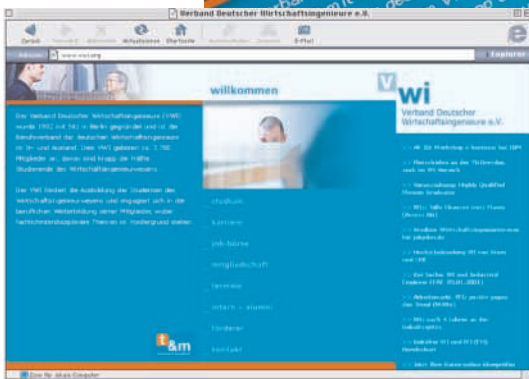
Verband Deutscher Wirtschaftsingenieure e.V.

Zurück Vorwärts Abbrechen Aktualisieren Startseite Autoausfüllen Drucken E-Mail

Adresse www.vwi.org

Explorer

willkommen

Verband Deutscher Wirtschaftsingenieure e.V.

Der Verband Deutscher Wirtschaftsingenieure (VWI) wurde 1932 in Berlin gegründet und ist der Berufsverband der deutschen Wirtschaftsingenieure im In- und Ausland. Dem VWI gehören ca. 3.700 Mitglieder an, davon sind knapp die Hälfte Studierende des Wirtschaftsingenieurwesens.

Der VWI fördert die Ausbildung der Studenten des Wirtschaftsingenieurwesens und engagiert sich in der beruflichen Weiterbildung seiner Mitglieder, wobei fachübergreifende Themen im Vordergrund stehen.

studium

karriere

job-börse

mitgliedschaft

termine

ortsgr. - alumni

fördener

kontakt

t&m

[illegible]

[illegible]

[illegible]

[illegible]

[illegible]

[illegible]

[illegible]

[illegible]

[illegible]

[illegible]

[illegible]

Zone für lokale Computer